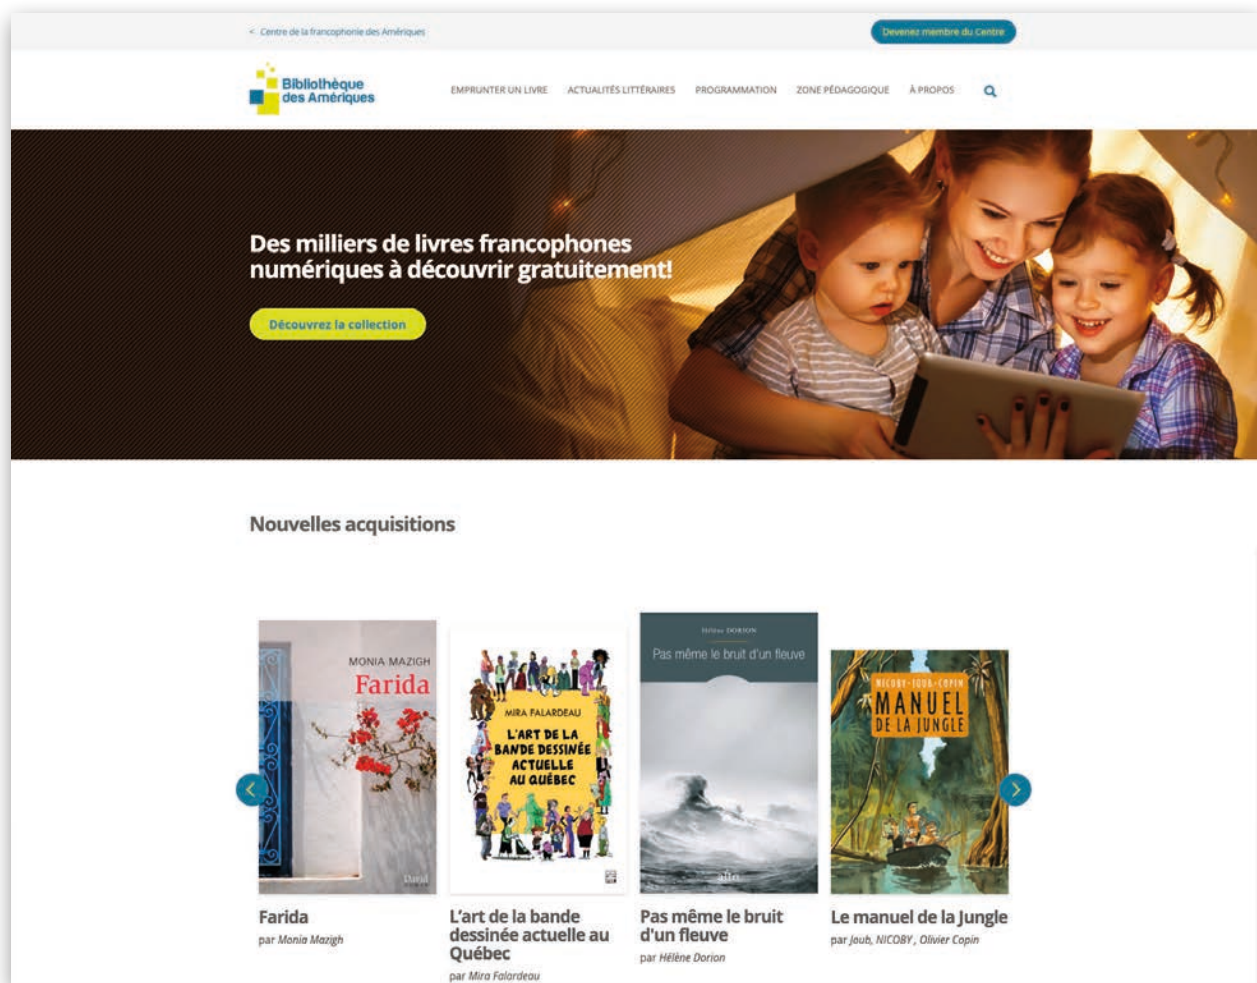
< Centre de la francophonie des Amériques

Devenez membre du Centre

Bibliothèque des Amériques

EMPRUNTER UN LIVRE ACTUALITÉS LITTÉRAIRES PROGRAMMATION ZONE PÉDAGOGIQUE À PROPOS

Des milliers de livres francophones numériques à découvrir gratuitement!

Découvrez la collection

Nouvelles acquisitions

MONIA MAZIGH
Farida
David

MIRA FALARDEAU
L'ART DE LA BANDE DESSINÉE ACTUELLE AU QUÉBEC

Hélène DORION
Pas même le bruit d'un fleuve

NICOBY · JOUB · COPIN
MANUEL DE LA JUNGLE

Farida
par Monia Mazigh

L'art de la bande dessinée actuelle au Québec
par Mira Falardeau

Pas même le bruit d'un fleuve
par Hélène Dorion

Le manuel de la Jungle
par Joub, NICOBY, Olivier Copin